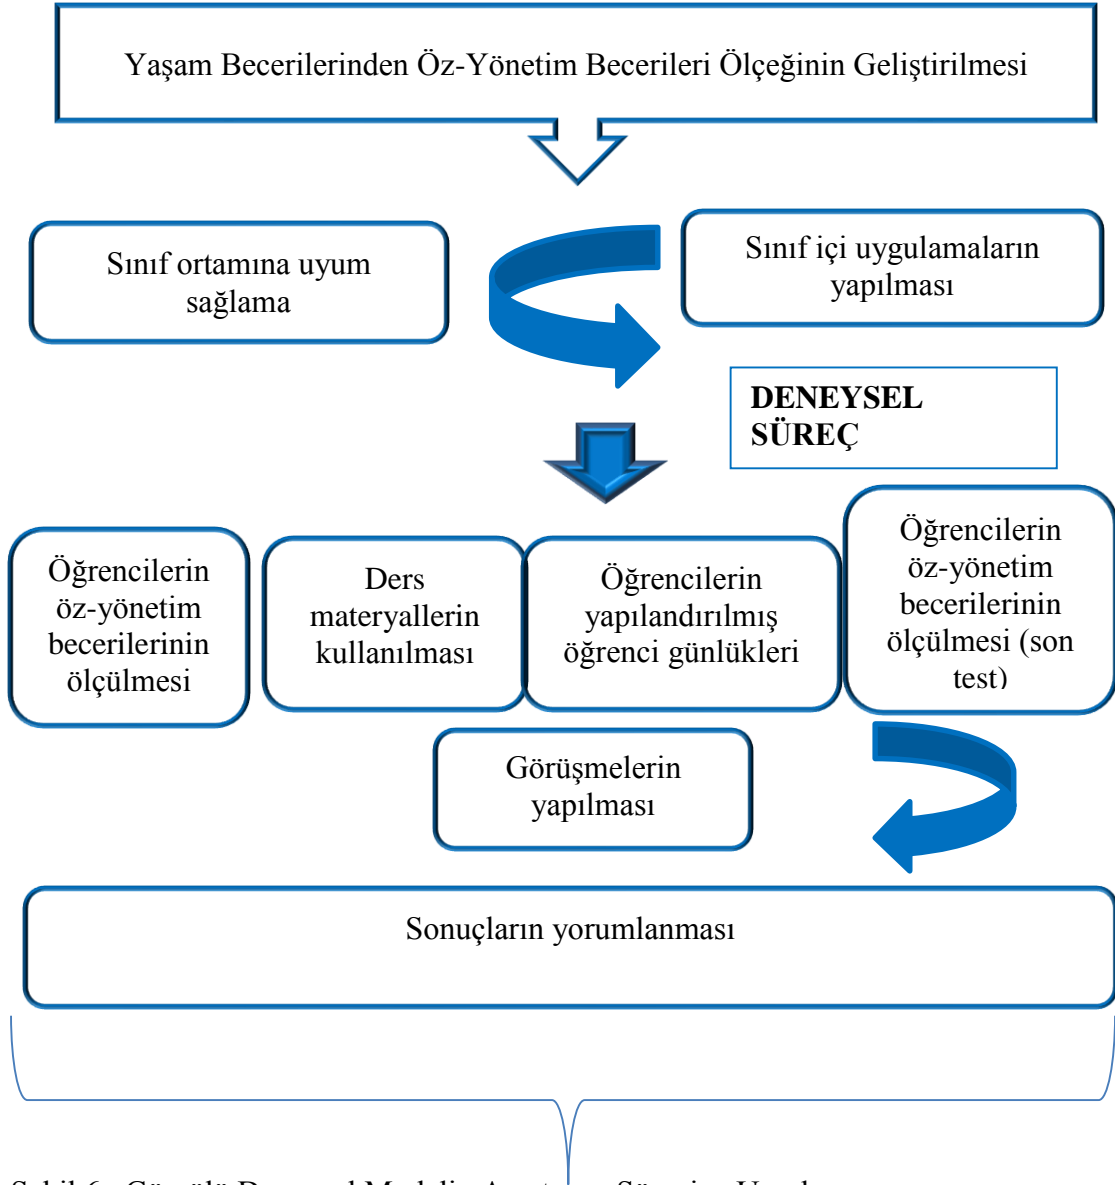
Yaşam Becerilerinden Öz-Yönetim Becerileri Ölçeğinin Geliştirilmesi

Sınıf ortamına uyum sağlama

Sınıf içi uygulamaların yapılması

DENEYSEL SÜREÇ

Öğrencilerin öz-yönetim becerilerinin ölçülmesi

Ders materyallerin kullanılması

Öğrencilerin yapılandırılmış öğrenci günlükleri

Öğrencilerin öz-yönetim becerilerinin ölçülmesi (son test)

Görüşmelerin yapılması

Sonuçların yorumlanması

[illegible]